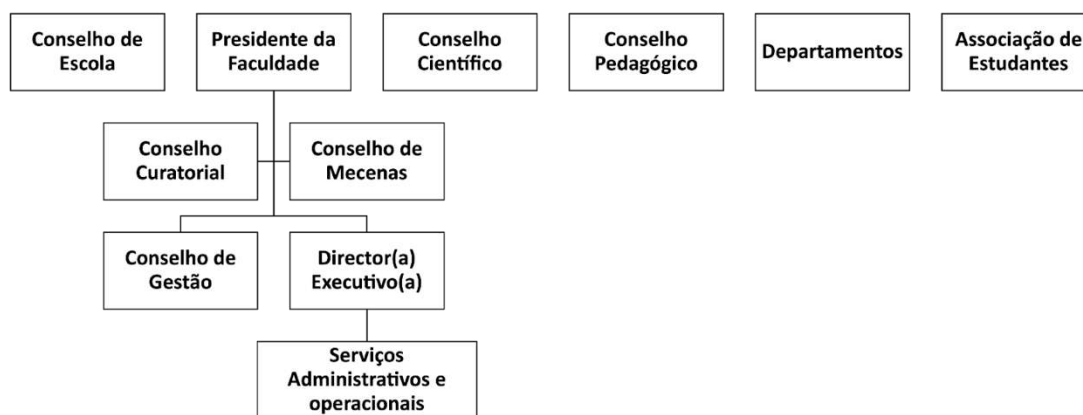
Conselho de Escola

Presidente da Faculdade

Conselho Científico

Conselho Pedagógico

Departamentos

Associação de Estudantes

Conselho Curatorial

Conselho de Mecenas

Conselho de Gestão

Director(a) Executivo(a)

Serviços Administrativos e operacionais